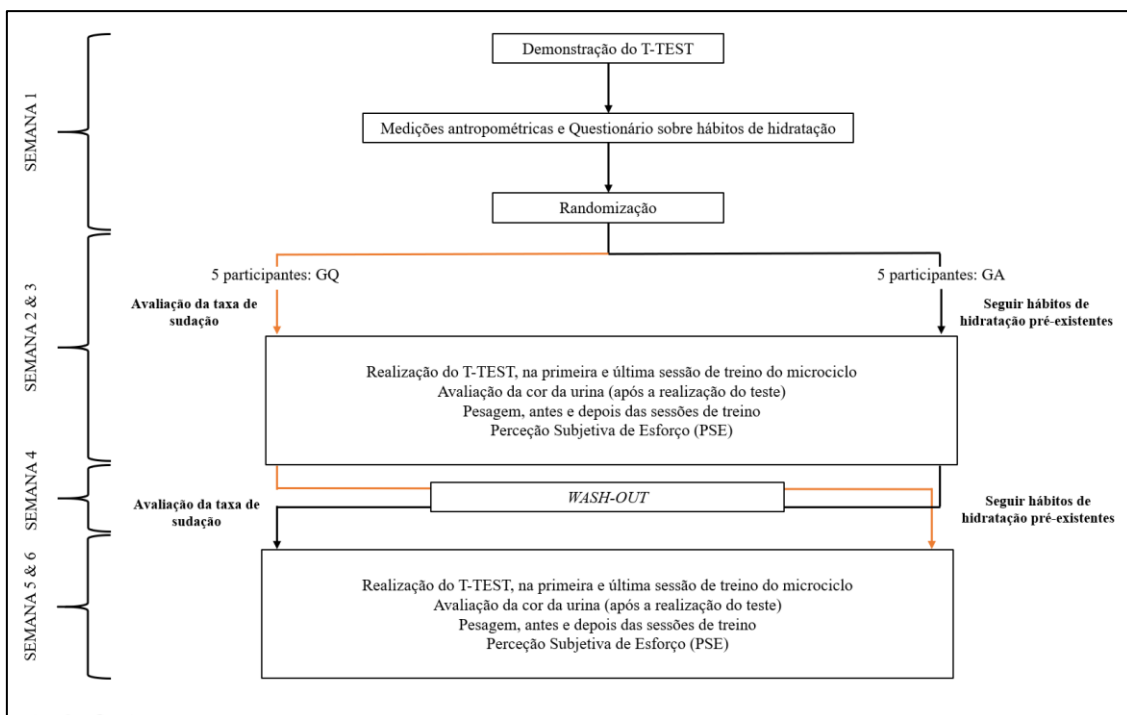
SEMANA 1

Demonstração do T-TEST

Medições antropométricas e Questionário sobre hábitos de hidratação

Randomização

SEMANA 2 & 3

5 participantes: GQ

5 participantes: GA

Avaliação da taxa de sudação

Seguir hábitos de hidratação pré-existentes

Realização do T-TEST, na primeira e última sessão de treino do microciclo
Avaliação da cor da urina (após a realização do teste)
Pesagem, antes e depois das sessões de treino
Perceção Subjetiva de Esforço (PSE)

SEMANA 4

WASH-OUT

Avaliação da taxa de sudação

Seguir hábitos de hidratação pré-existentes

SEMANA 5 & 6

Realização do T-TEST, na primeira e última sessão de treino do microciclo
Avaliação da cor da urina (após a realização do teste)
Pesagem, antes e depois das sessões de treino
Perceção Subjetiva de Esforço (PSE)